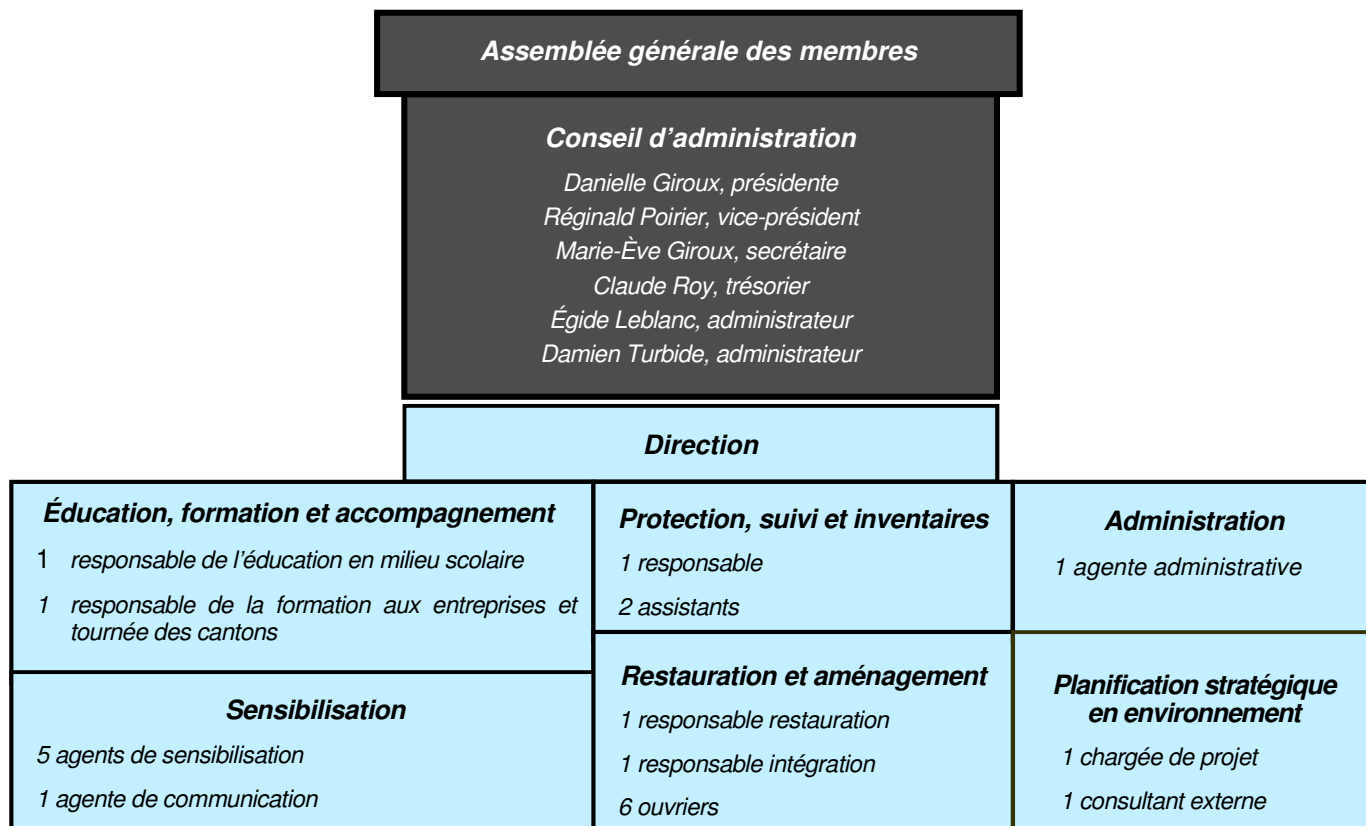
Assemblée générale des membres

Conseil d'administration

Danielle Giroux, présidente
Réginald Poirier, vice-président
Marie-Ève Giroux, secrétaire
Claude Roy, trésorier
Égide Leblanc, administrateur
Damien Turbide, administrateur

Direction

Éducation, formation et accompagnement

1 responsable de l'éducation en milieu scolaire

1 responsable de la formation aux entreprises et tournée des cantons

Sensibilisation

5 agents de sensibilisation

1 agente de communication

Protection, suivi et inventaires

1 responsable

2 assistants

Restauration et aménagement

1 responsable restauration

1 responsable intégration

6 ouvriers

Administration

1 agente administrative

Planification stratégique en environnement

1 chargée de projet

1 consultant externe